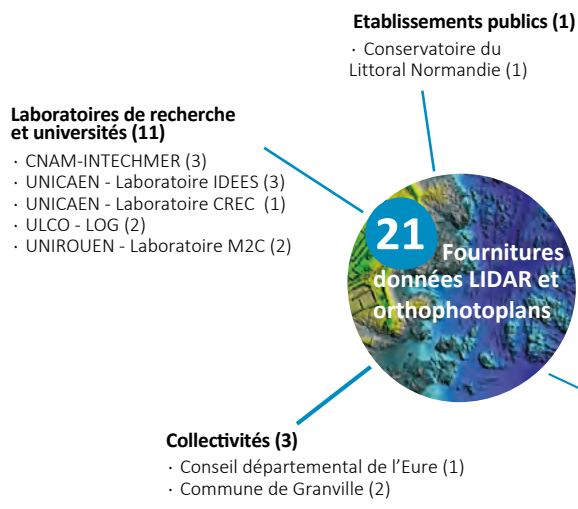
Etablissements publics (1)
· Conservatoire du Littoral Normandie (1)

Laboratoires de recherche et universités (11)
· CNAM-INTECHMER (3)
· UNICAEN - Laboratoire IDEES (3)
· UNICAEN - Laboratoire CREC (1)
· ULCO - LOG (2)
· UNIROUEN - Laboratoire M2C (2)

21 Fournitures données LIDAR et orthophotoplans

Collectivités (3)
· Conseil départemental de l'Eure (1)
· Commune de Granville (2)